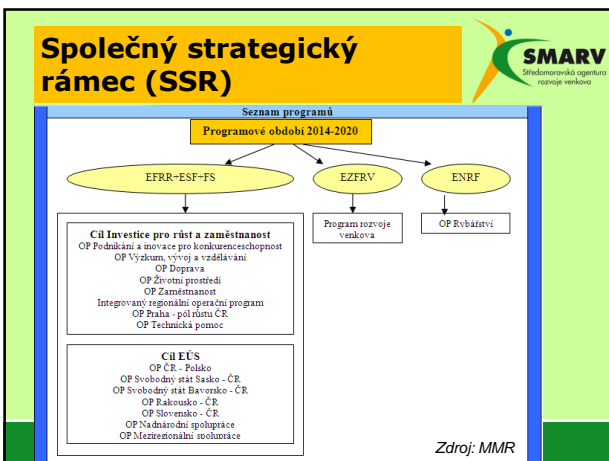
Společný strategický rámec (SSR)

SMARV
Středomoravská agentura rozvoje venkova

Seznam programů

Programové období 2014-2020

EFRR+ESF+FS

EZFRV

ENRF

Cíl Investice pro růst a zaměstnanost
OP Podnikání a inovace pro konkurenceschopnost
OP Výzkum, vývoj a vzdělávání
OP Doprava
OP Životní prostředí
OP Zaměstnanost
Integrovaný regionální operační program
OP Praha - pól růstu ČR
OP Technická pomoc

Program rozvoje venkova

OP Rybářství

Cíl EÚS
OP ČR - Polsko
OP Svobodný stát Sasko - ČR
OP Svobodný stát Bavorsko - ČR
OP Rakousko - ČR
OP Slovensko - ČR
OP Nadnárodní spolupráce
OP Meziregionální spolupráce

Zdroj: MMR